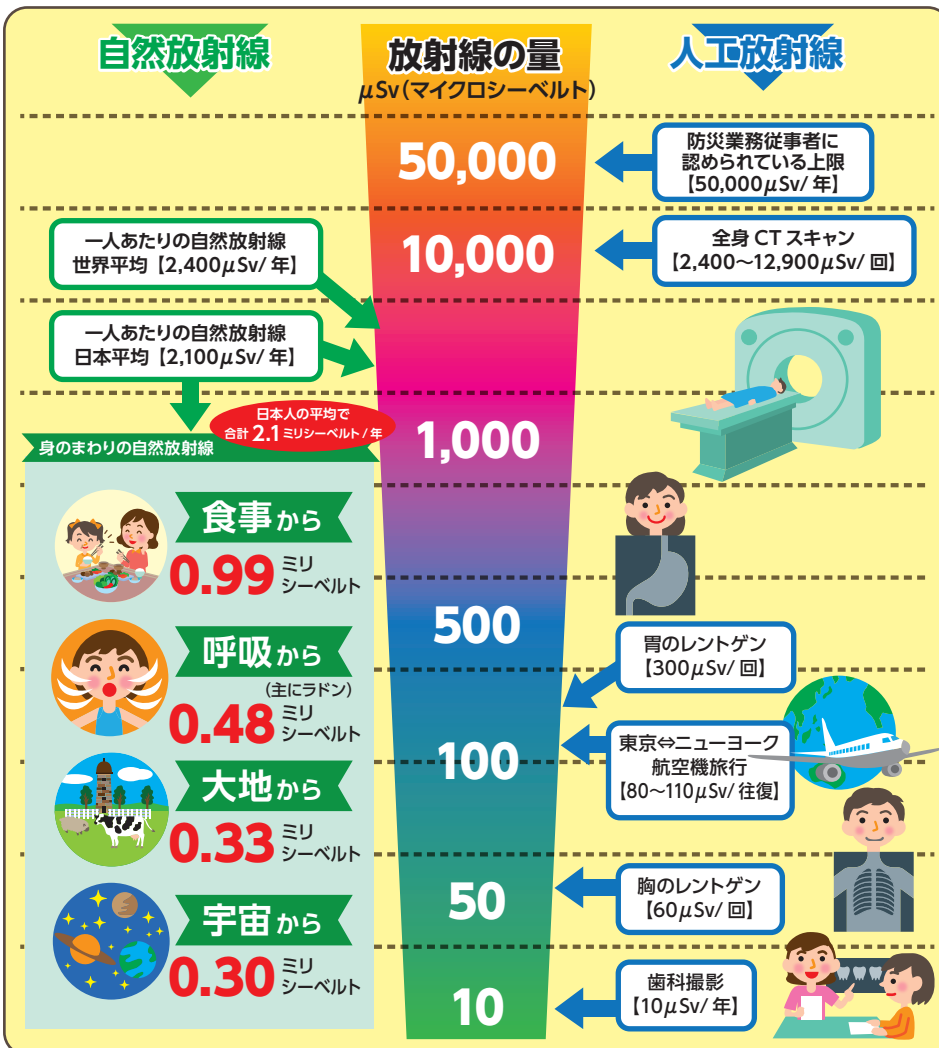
自然放射線

放射線の量
$\mu$Sv（マイクロシーベルト）

人工放射線

50,000

防災業務従事者に認められている上限【50,000$\mu$Sv/年】

一人あたりの自然放射線 世界平均【2,400$\mu$Sv/年】

10,000

全身 CT スキャン【2,400〜12,900$\mu$Sv/回】

一人あたりの自然放射線 日本平均【2,100$\mu$Sv/年】

日本人の平均で 合計 2.1 ミリシーベルト/年

身のまわりの自然放射線

1,000

食事から 0.99 ミリシーベルト

呼吸から （主にラドン） 0.48 ミリシーベルト

大地から 0.33 ミリシーベルト

宇宙から 0.30 ミリシーベルト

500

胃のレントゲン【300$\mu$Sv/回】

100

東京⇔ニューヨーク 航空機旅行【80〜110$\mu$Sv/往復】

50

胸のレントゲン【60$\mu$Sv/回】

10

歯科撮影【10$\mu$Sv/年】